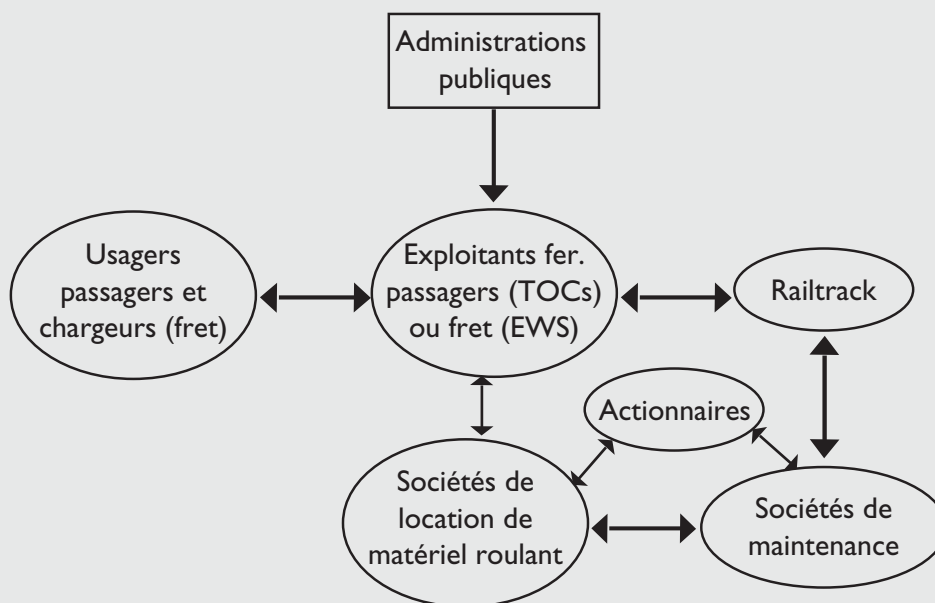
Administrations publiques

Usagers passagers et chargeurs (fret)

Exploitants fer. passagers (TOCs) ou fret (EWS)

Railtrack

Actionnaires

Sociétés de location de matériel roulant

Sociétés de maintenance